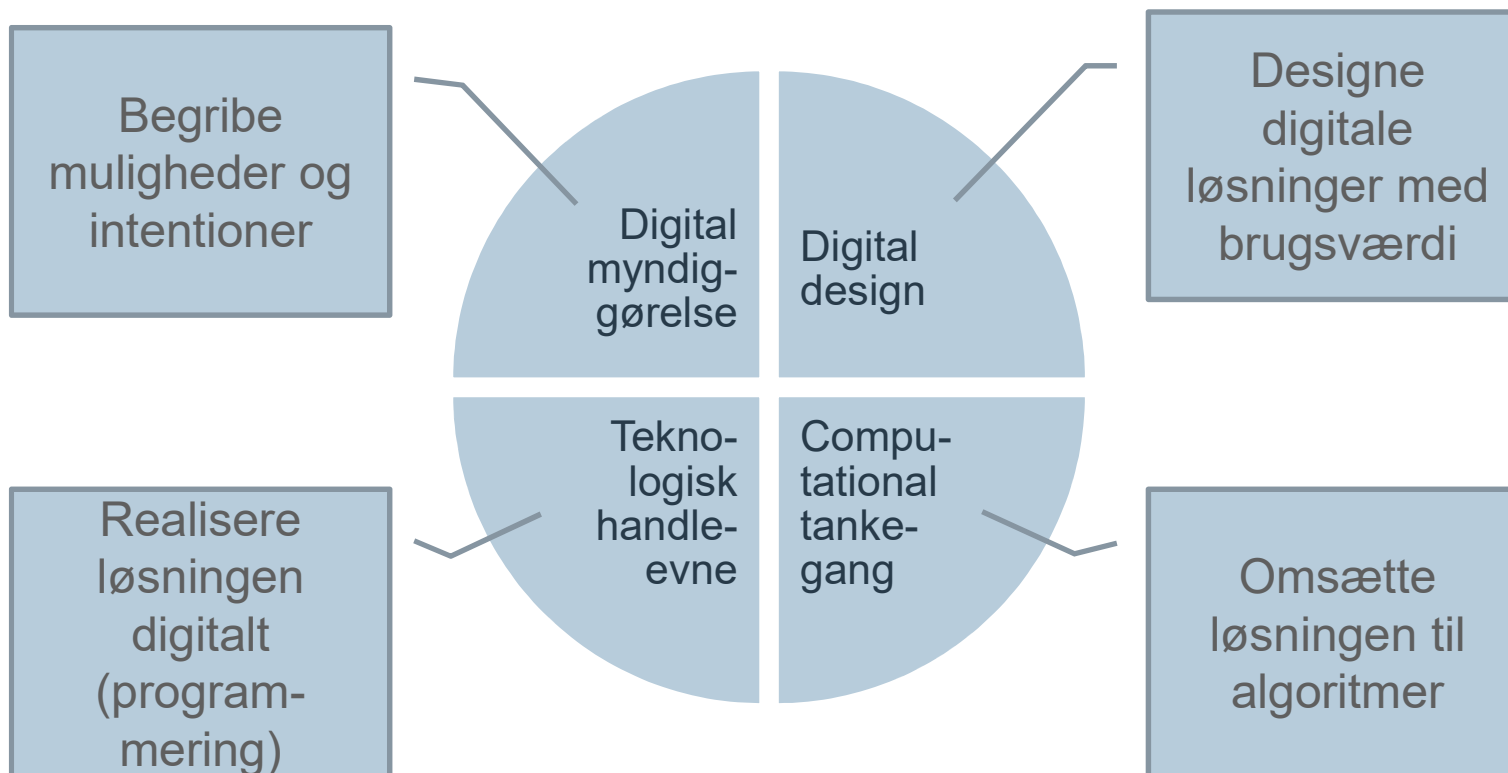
Begribe muligheder og intentioner

Digital myndiggørelse

Digital design

Designe digitale løsninger med brugsværdi

Teknologisk handleevne

Computational tankegang

Realisere løsningen digitalt (programmering)

Omsætte løsningen til algoritmer